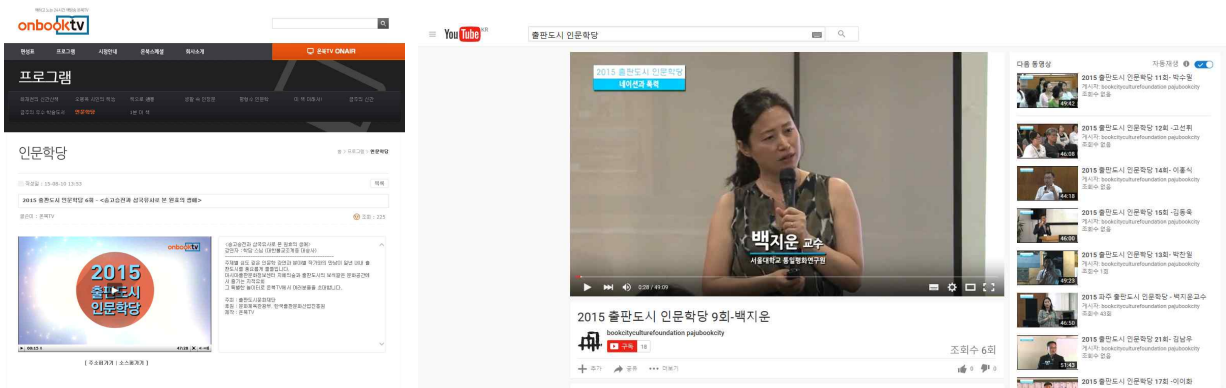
onbooktv

편성표 프로그램 시청안내 온북소개

온북TV ONAIR

프로그램

인문학당

2015 출판도시 인문학당 6회 - <송고승전과 삼국유사로 본 원효의 생애>

온북TV

조회 : 225

2015 출판도시 인문학당

YouTube KR

출판도시 인문학당

2015 출판도시 인문학당
내이션과 폭력

백지윤 교수
서울대학교 통일평화연구원

0:28 / 49:09

2015 출판도시 인문학당 9회-백지운

bookcityculturefoundation pajubookcity

구독 18

조회수 6회

추가 공유 더보기

6 0

다음 동영상 자동재생

2015 출판도시 인문학당 11회- 박수현
게시자: bookcityculturefoundation pajubookcity
조회수 없음
49:42

2015 출판도시 인문학당 12회 -고선휘
게시자: bookcityculturefoundation pajubookcity
조회수 없음
46:08

2015 출판도시 인문학당 14회- 이홍식
게시자: bookcityculturefoundation pajubookcity
조회수 없음
44:18

2015 출판도시 인문학당 15회 -김동욱
게시자: bookcityculturefoundation pajubookcity
조회수 없음
46:00

2015 출판도시 인문학당 13회- 박찬원
게시자: bookcityculturefoundation pajubookcity
조회수 1회
49:23

2015 파주 출판도시 인문학당 - 백지운교수
게시자: bookcityculturefoundation pajubookcity
조회수 43회
46:50

2015 출판도시 인문학당 21회- 김남우
게시자: bookcityculturefoundation pajubookcity
조회수 없음
51:43

2015 출판도시 인문학당 17회 -이미희